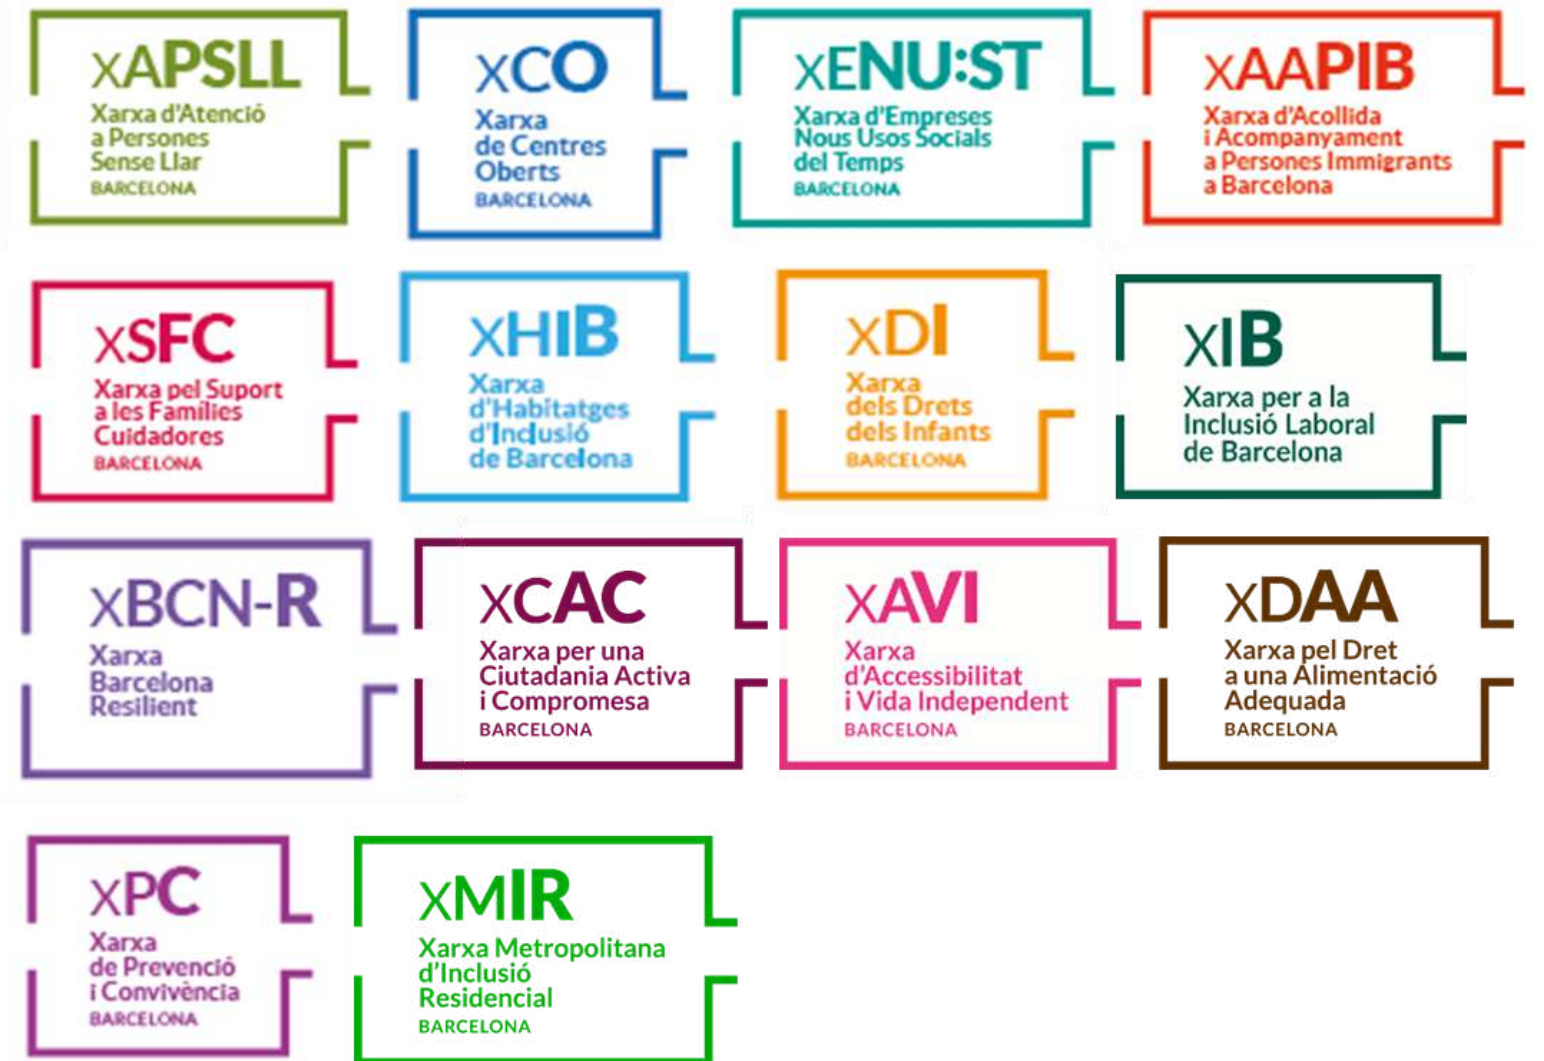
xAPSLL
Xarxa d'Atenció a Persones Sense Llar
BARCELONA

xCO
Xarxa de Centres Oberts
BARCELONA

xENU:ST
Xarxa d'Empreses Nous Usos Socials del Temps
BARCELONA

xAAPIB
Xarxa d'Acollida i Acompanyament a Persones Immigrants a Barcelona

xSFC
Xarxa pel Suport a les Famílies Cuidadores
BARCELONA

xHIB
Xarxa d'Habitatges d'Inclusió de Barcelona

xDI
Xarxa dels Drets dels Infants
BARCELONA

xIB
Xarxa per a la Inclusió Laboral de Barcelona

xBCN-R
Xarxa Barcelona Resilient

xCAC
Xarxa per una Ciutadania Activa i Compromesa
BARCELONA

xAVI
Xarxa d'Accessibilitat i Vida Independent
BARCELONA

xDAA
Xarxa pel Dret a una Alimentació Adequada
BARCELONA

xPC
Xarxa de Prevenció i Convivència
BARCELONA

xMIR
Xarxa Metropolitana d'Inclusió Residencial
BARCELONA